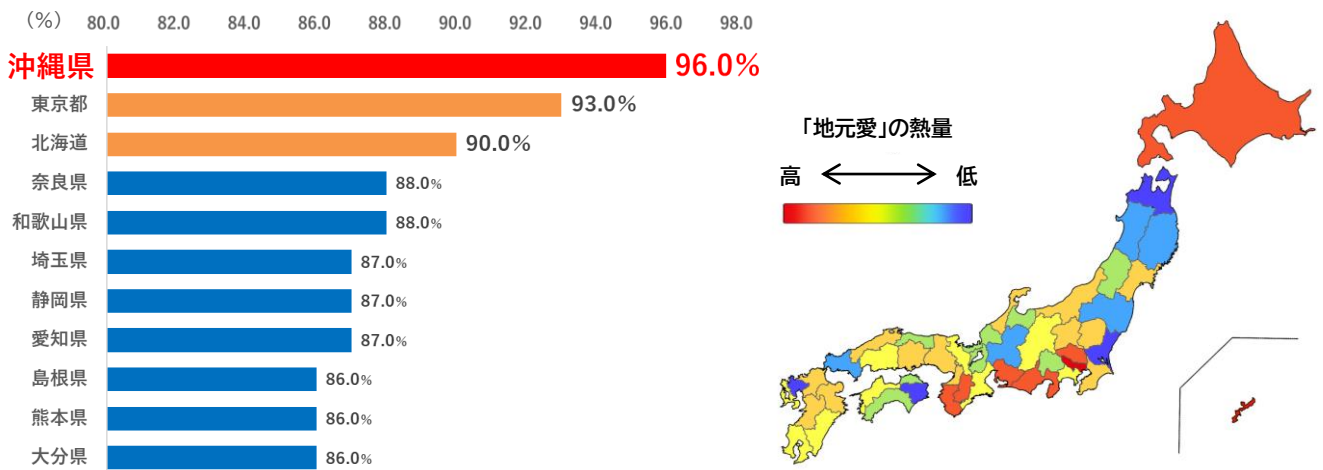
| (%) | 80.0 82.0 84.0 86.0 88.0 90.0 92.0 94.0 96.0 98.0 |
|---|---|
| 沖縄県 | 96.0% |
| 東京都 | 93.0% |
| 北海道 | 90.0% |
| 奈良県 | 88.0% |
| 和歌山県 | 88.0% |
| 埼玉県 | 87.0% |
| 静岡県 | 87.0% |
| 愛知県 | 87.0% |
| 島根県 | 86.0% |
| 熊本県 | 86.0% |
| 大分県 | 86.0% |

「地元愛」の熱量

高 ⟷ 低